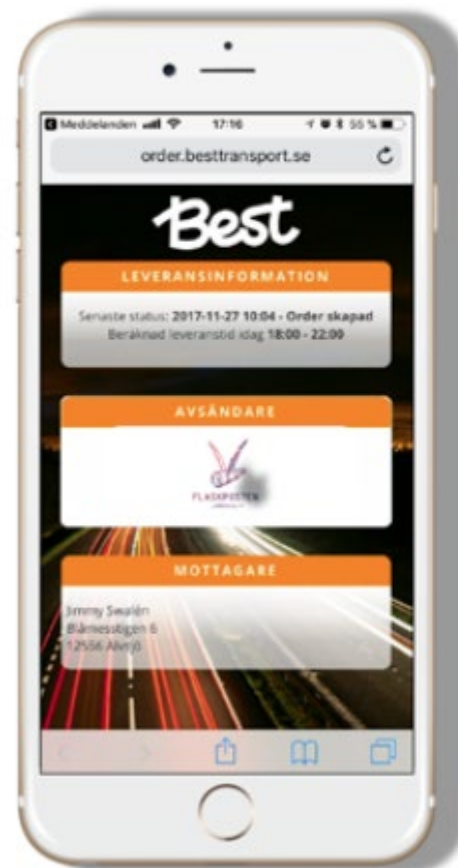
Meddelanden 17:16 55 %

order.besttransport.se

Best

LEVERANSINFORMATION

Senaste status: 2017-11-27 10:04 - Order skapad
Beräknad leveranstid idag 18:00 - 22:00

AVSÄNDARE

FLASKPOSTEN

MOTTAGARE

Jimmy Swalén
Blåmesstigen 6
12556 Älvsjö